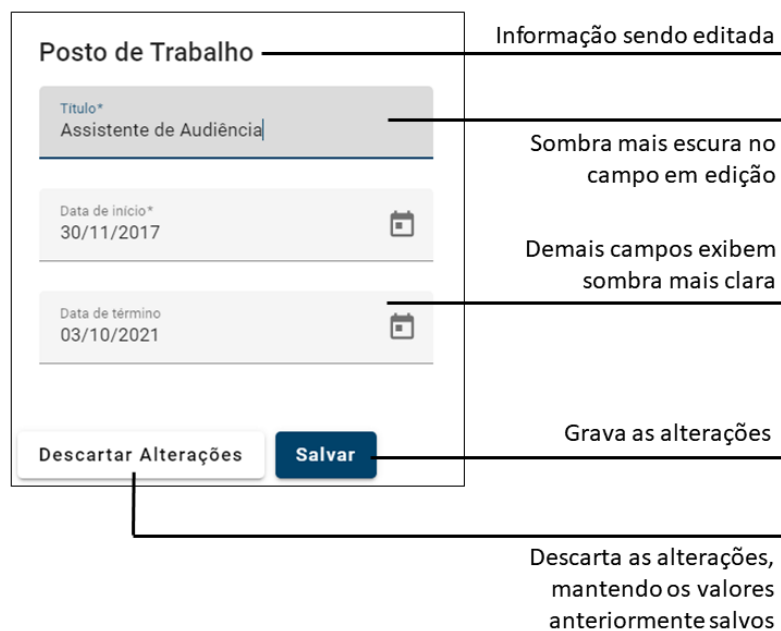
Posto de Trabalho

Título*
Assistente de Audiência

Data de início*
30/11/2017

Data de término
03/10/2021

Descartar Alterações

Salvar

Informação sendo editada

Sombra mais escura no campo em edição

Demais campos exibem sombra mais clara

Grava as alterações

Descarta as alterações, mantendo os valores anteriormente salvos